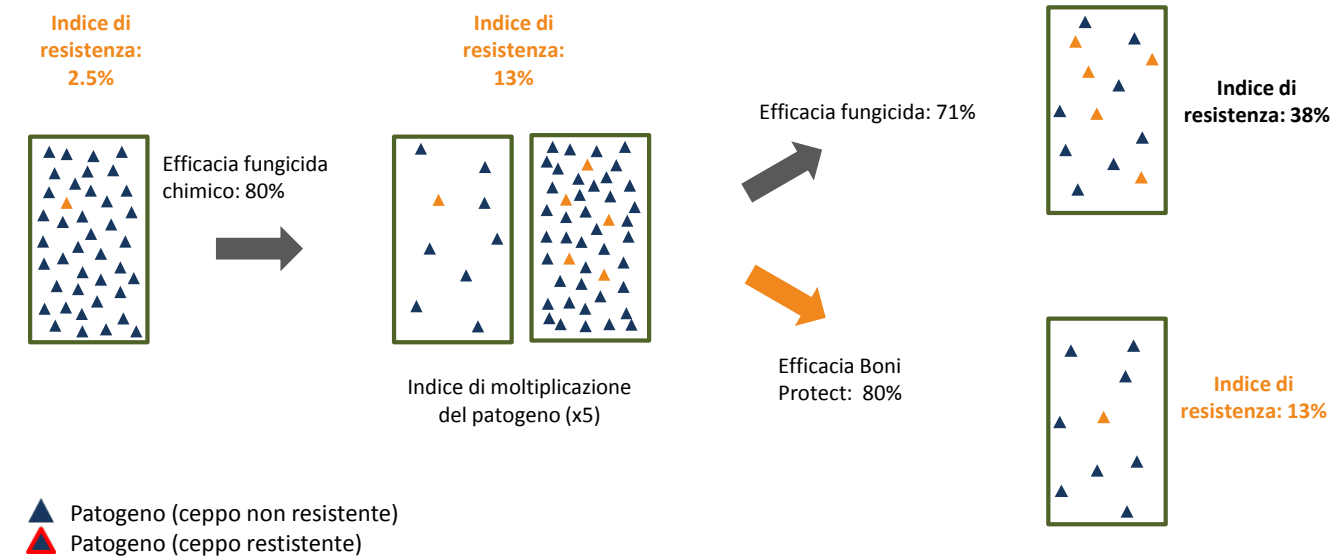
Indice di resistenza: 2.5%

Efficacia fungicida chimico: 80%

Indice di resistenza: 13%

Indice di moltiplicazione del patogeno (x5)

Efficacia fungicida: 71%

Indice di resistenza: 38%

Efficacia Boni Protect: 80%

Indice di resistenza: 13%

Patogeno (ceppo non resistente)
Patogeno (ceppo restistente)